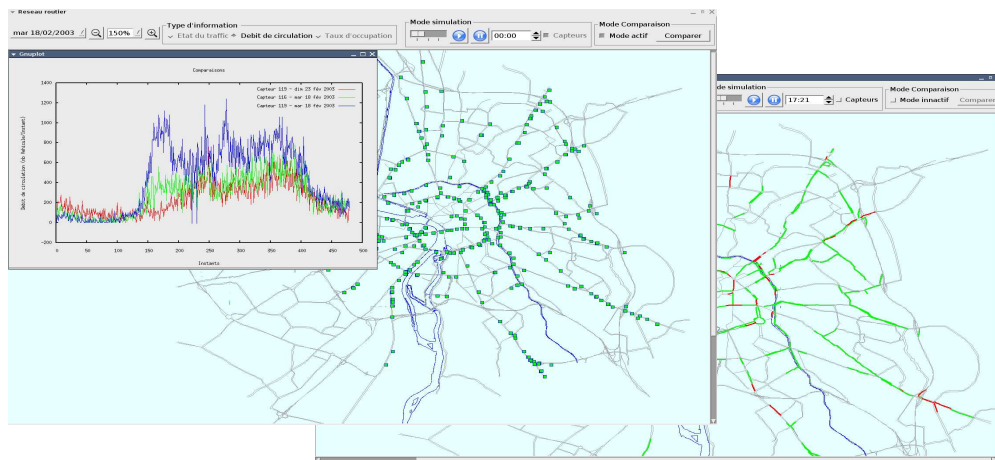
Reseau routier

mar 18/02/2003

150%

Type d'information

Etat du traffic

Debit de circulation

Taux d'occupation

Mode simulation

00:00

Capteurs

Mode Comparaison

Mode actif

Comparer

Gnuplot

Comparaisons

Capteur 119 - dim 23 fév 2003

Capteur 116 - mar 18 fév 2003

Capteur 119 - mar 18 fév 2003

Debit de circulation (nb Vehicule/Instant)

1400

1200

1000

800

600

400

200

0

-200

0

50

100

150

200

250

300

350

400

450

500

Instants

Mode simulation

17:21

Capteurs

Mode Comparaison

Mode innactif

Comparer